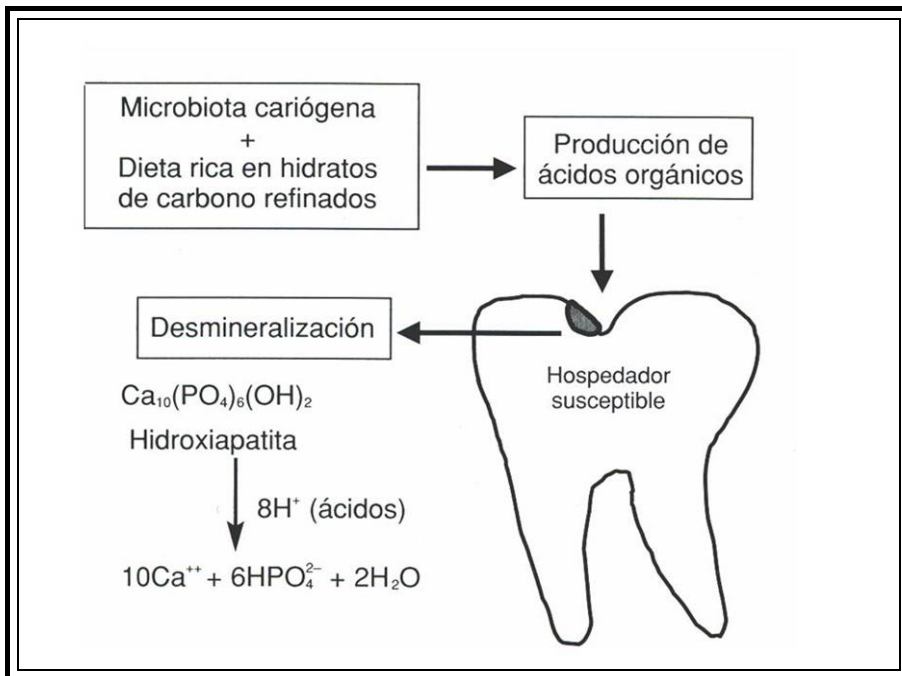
Microbiota cariógena
+
Dieta rica en hidratos de carbono refinados

Producción de ácidos orgánicos

Desmineralización

Hospedador susceptible

$Ca_{10}(PO_4)_6(OH)_2$
Hidroxiapatita

$8H^+$ (ácidos)

$10Ca^{++} + 6HPO_4^{2-} + 2H_2O$